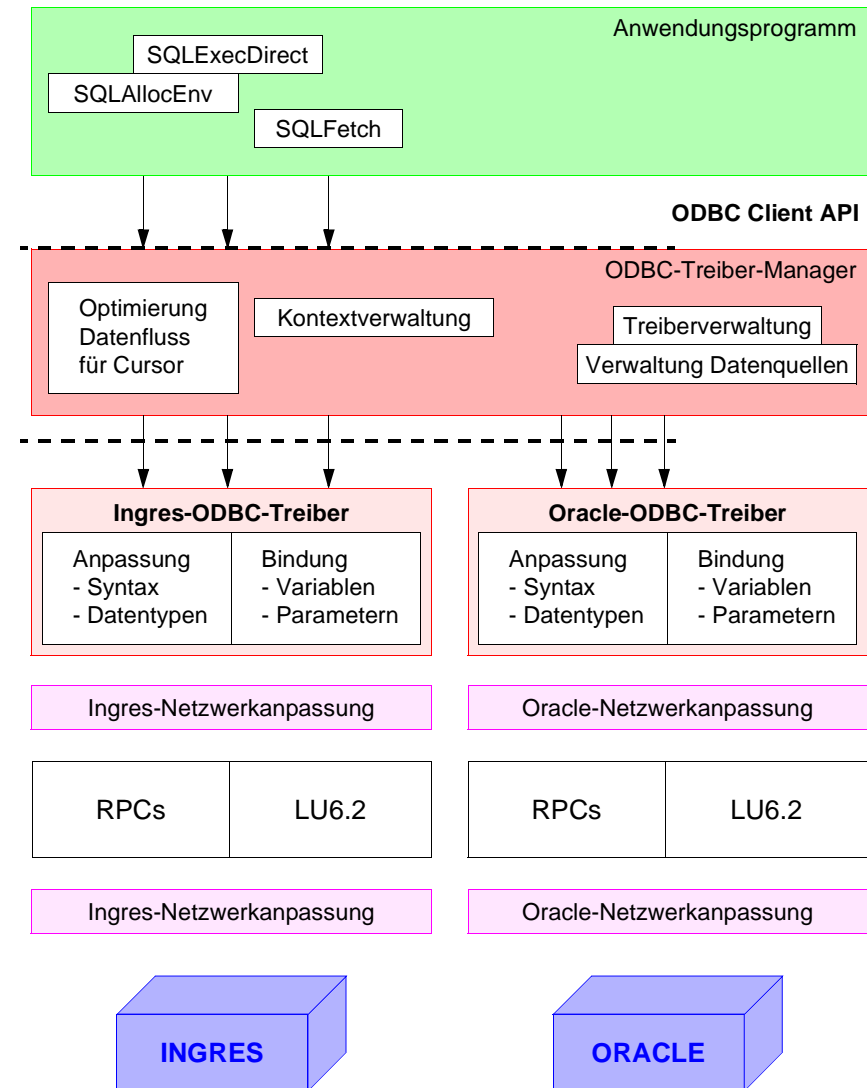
Anwendungsprogramm

SQLExecDirect

SQLAllocEnv

SQLFetch

ODBC Client API

ODBC-Treiber-Manager

Optimierung Datenfluss für Cursor

Kontextverwaltung

Treiberverwaltung

Verwaltung Datenquellen

Ingres-ODBC-Treiber

Anpassung
- Syntax
- Datentypen

Bindung
- Variablen
- Parametern

Oracle-ODBC-Treiber

Anpassung
- Syntax
- Datentypen

Bindung
- Variablen
- Parametern

Ingres-Netzwerkanpassung

Oracle-Netzwerkanpassung

| RPCs | LU6.2 |
|---|---|

| RPCs | LU6.2 |
|---|---|

Ingres-Netzwerkanpassung

Oracle-Netzwerkanpassung

INGRES

ORACLE